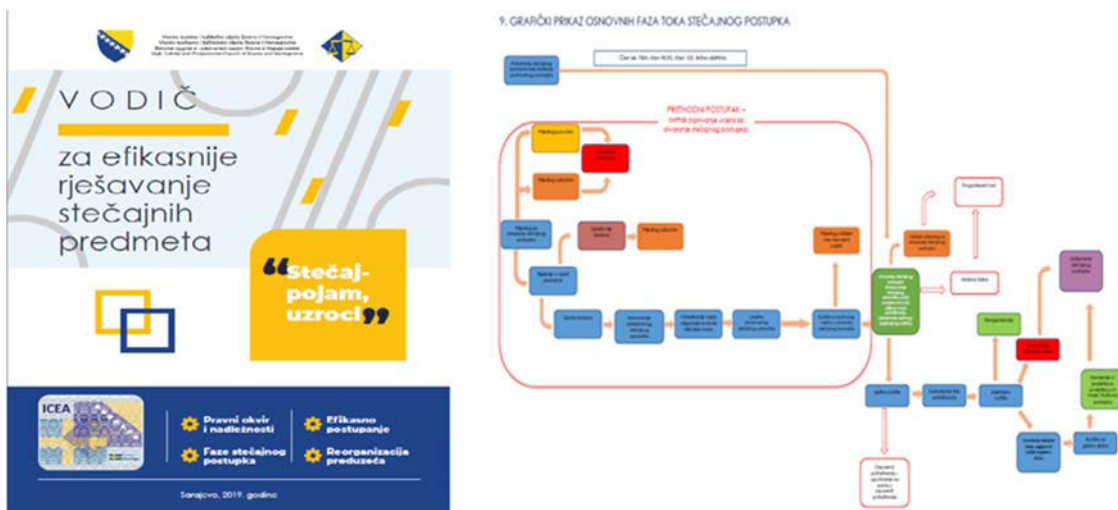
Visoko sudsko i tužilačko vijeće Bosne i Hercegovine
Visoko sudbeno i tužiteljsko vijeće Bosne i Hercegovine
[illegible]
High Judicial and Prosecutorial Council of Bosnia and Herzegovina

VODIČ

za efikasnije rješavanje stečajnih predmeta

"Stečaj-pojam, uzroci"

ICEA

Pravni okvir i nadležnosti

Efikasno postupanje

Faze stečajnog postupka

Reorganizacija preduzeća

Sarajevo, 2019. godine

9. GRAFIČKI PRIKAZ OSNOVNIH FAZA TOKA STEČAJNOG POSTUPKA

PRETHODNI POSTUPAK – ispitivanje uvjeta za otvaranje stečajnog postupka

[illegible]